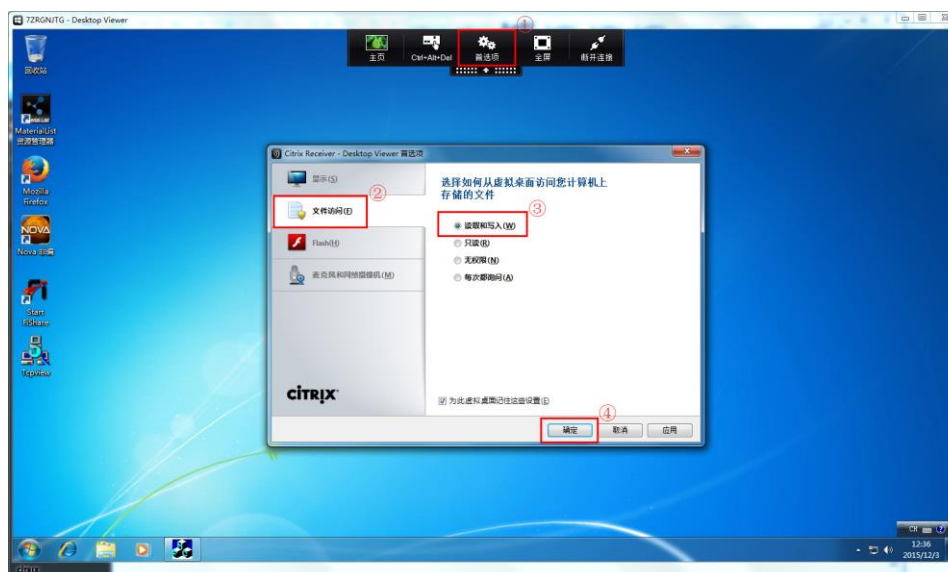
7ZRGNJTG - Desktop Viewer

①
主页
Ctrl+Alt+Del
首选项
全屏
断开连接

回收站

MaterialList 资源管理器

Mozilla Firefox

Nova 3.0

Start FiShare

Topview

Citrix Receiver - Desktop Viewer 首选项

显示(S)
②
文件访问(F)
Flash(H)
麦克风和网络摄像机(M)

选择如何从虚拟桌面访问您计算机上存储的文件
③
读取和写入(W)
只读(R)
无权限(N)
每次都询问(A)

CITRIX

为此虚拟桌面记住这些设置(E)

④
确定
取消
应用

CH
12:36
2015/12/3